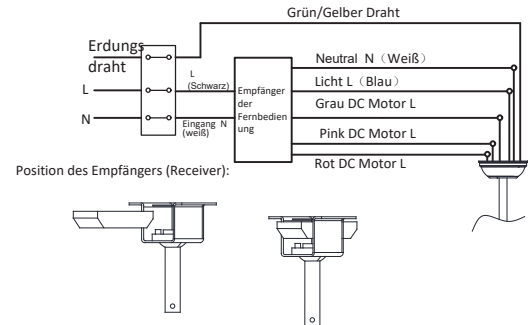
Grün/Gelber Draht

Erdungsdraht

L

N

L (Schwarz)

Eingang N (weiß)

Empfänger der Fernbedienung

Neutral N（Weiß）

Licht L（Blau）

Grau DC Motor L

Pink DC Motor L

Rot DC Motor L

Position des Empfängers (Receiver):